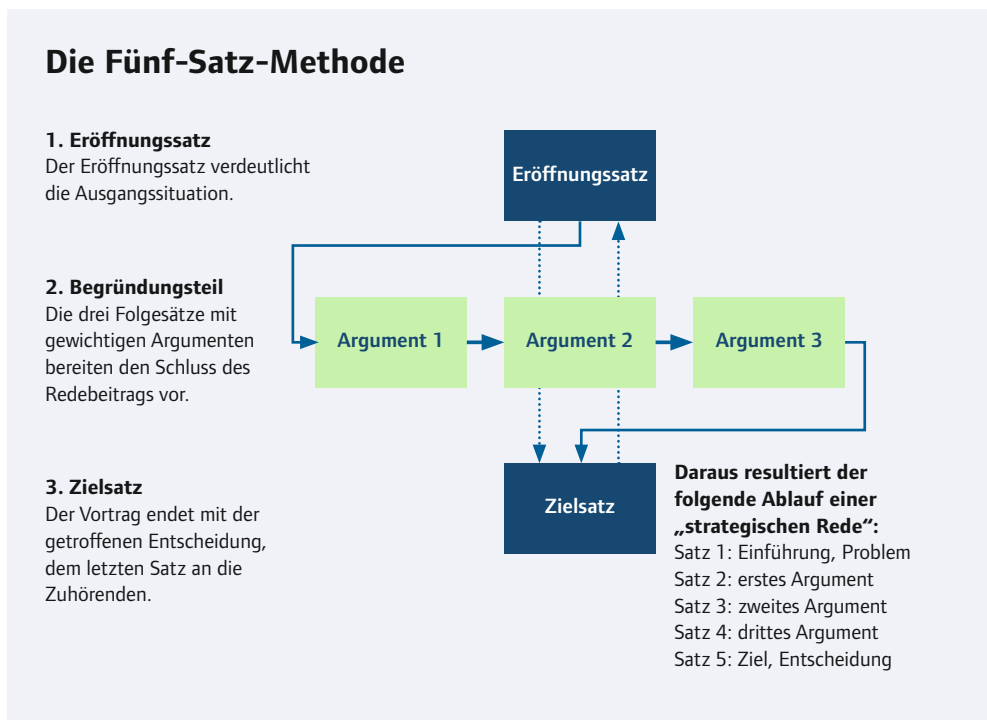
Die Fünf-Satz-Methode

1. Eröffnungssatz
Der Eröffnungssatz verdeutlicht die Ausgangssituation.

2. Begründungsteil
Die drei Folgesätze mit gewichtigen Argumenten bereiten den Schluss des Redebeitrags vor.

3. Zielsatz
Der Vortrag endet mit der getroffenen Entscheidung, dem letzten Satz an die Zuhörenden.

Eröffnungssatz

Argument 1

Argument 2

Argument 3

Zielsatz

Daraus resultiert der folgende Ablauf einer „strategischen Rede“:
Satz 1: Einführung, Problem
Satz 2: erstes Argument
Satz 3: zweites Argument
Satz 4: drittes Argument
Satz 5: Ziel, Entscheidung